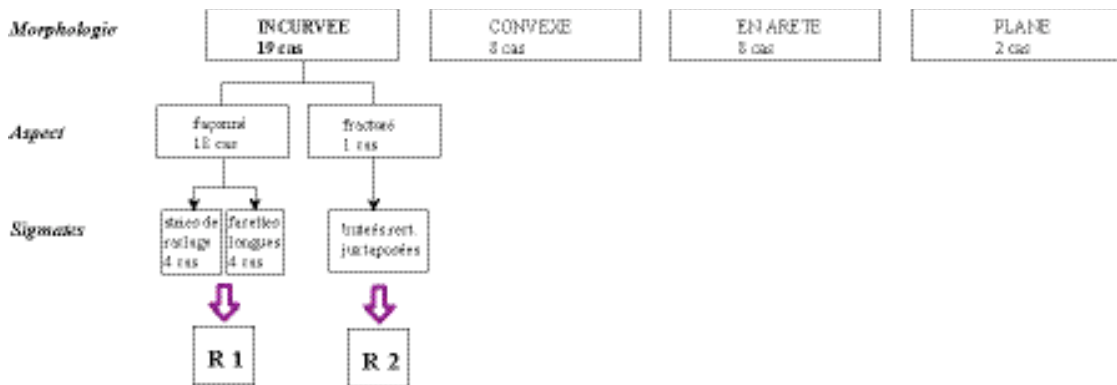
Morphologie

INCURVEE
19 cas

CONVEXE
8 cas

EN ARETE
8 cas

PLANE
2 cas

Aspect

façonné
18 cas

fracturé
1 cas

Stigmates

stries de raclage
4 cas

facettes longues
4 cas

bisefs rect. juxtaposées

R 1

R 2